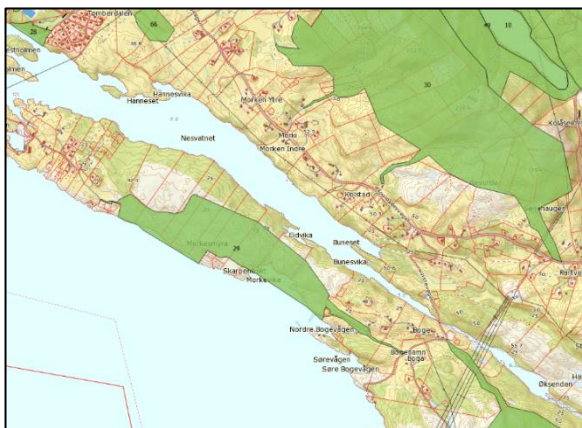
Tømberdalen
66
28
stholmen
nen
40
10
Hanneset
Hannesvika
Morken Ytre
30
Kolåsen
Nesvatnet
Morki
Morken Indre
Jonstad
Haugen
Eidvika
Buneset
Bunesvika
Malhaugen
26
Skarpen
Morken
Nordre Bogevågen
Bogøy
Sørevågen
Søre Bogevågen
Bogesamn
Bogø
Økseneder